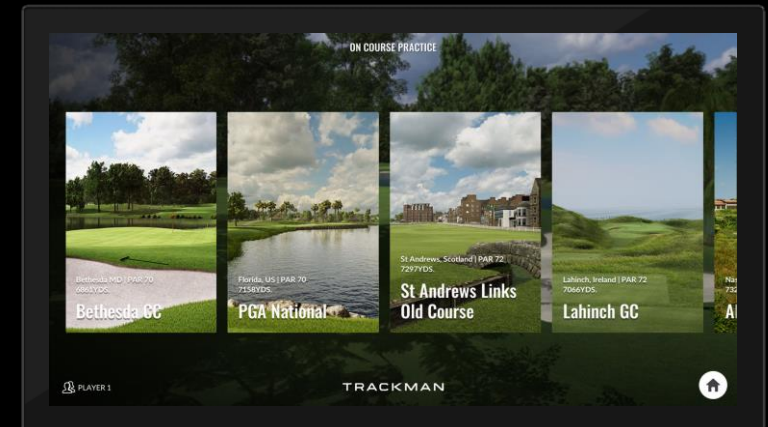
ON COURSE PRACTICE

Bethesda, MD | PAR 70
6861YDS.
Bethesda CC

Florida, US | PAR 70
7158YDS.
PGA National

St Andrews, Scotland | PAR 72
7297YDS.
St Andrews Links Old Course

Lahinch, Ireland | PAR 72
7066YDS.
Lahinch GC

Na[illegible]
73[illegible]
Al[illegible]

PLAYER 1

TRACKMAN